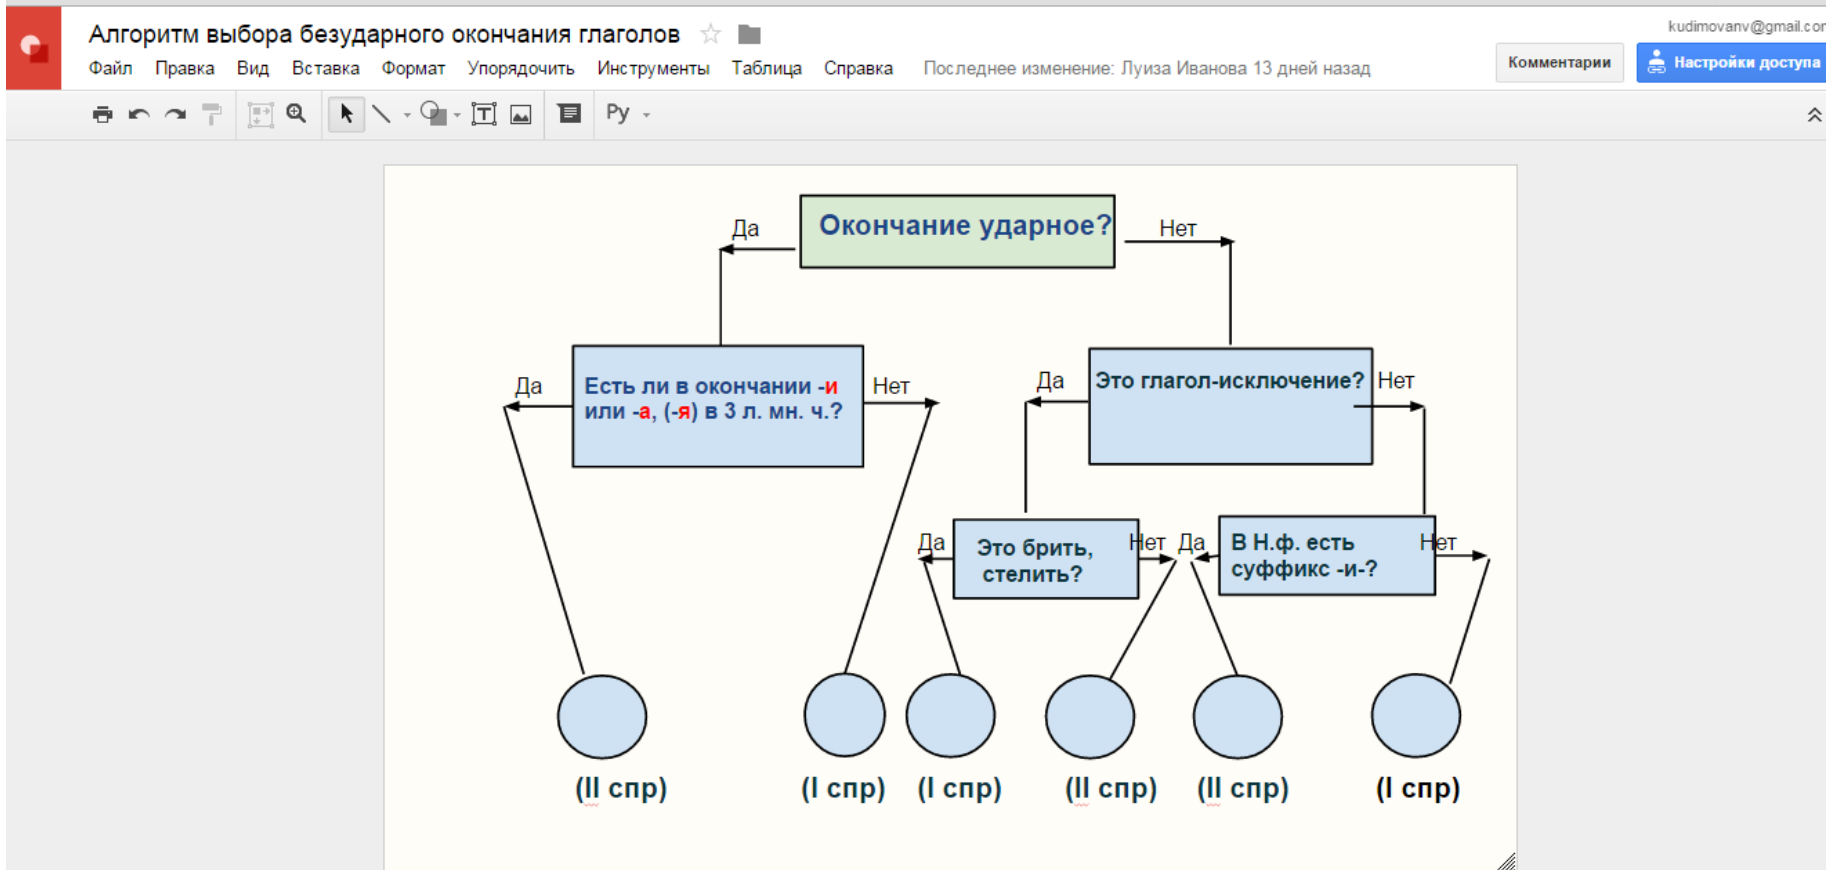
Алгоритм выбора безударного окончания глаголов

kudimovanv@gmail.cor

Файл Правка Вид Вставка Формат Упорядочить Инструменты Таблица Справка Последнее изменение: Луиза Иванова 13 дней назад

Комментарии

Настройки доступа

Ру

Окончание ударное?

Да

Нет

Есть ли в окончании -и или -а, (-я) в 3 л. мн. ч.?

Да

Нет

Это глагол-исключение?

Да

Нет

Это брить, стелить?

Да

Нет

В Н.ф. есть суффикс -и-?

Да

Нет

(II спр)

(I спр)

(I спр)

(II спр)

(II спр)

(I спр)